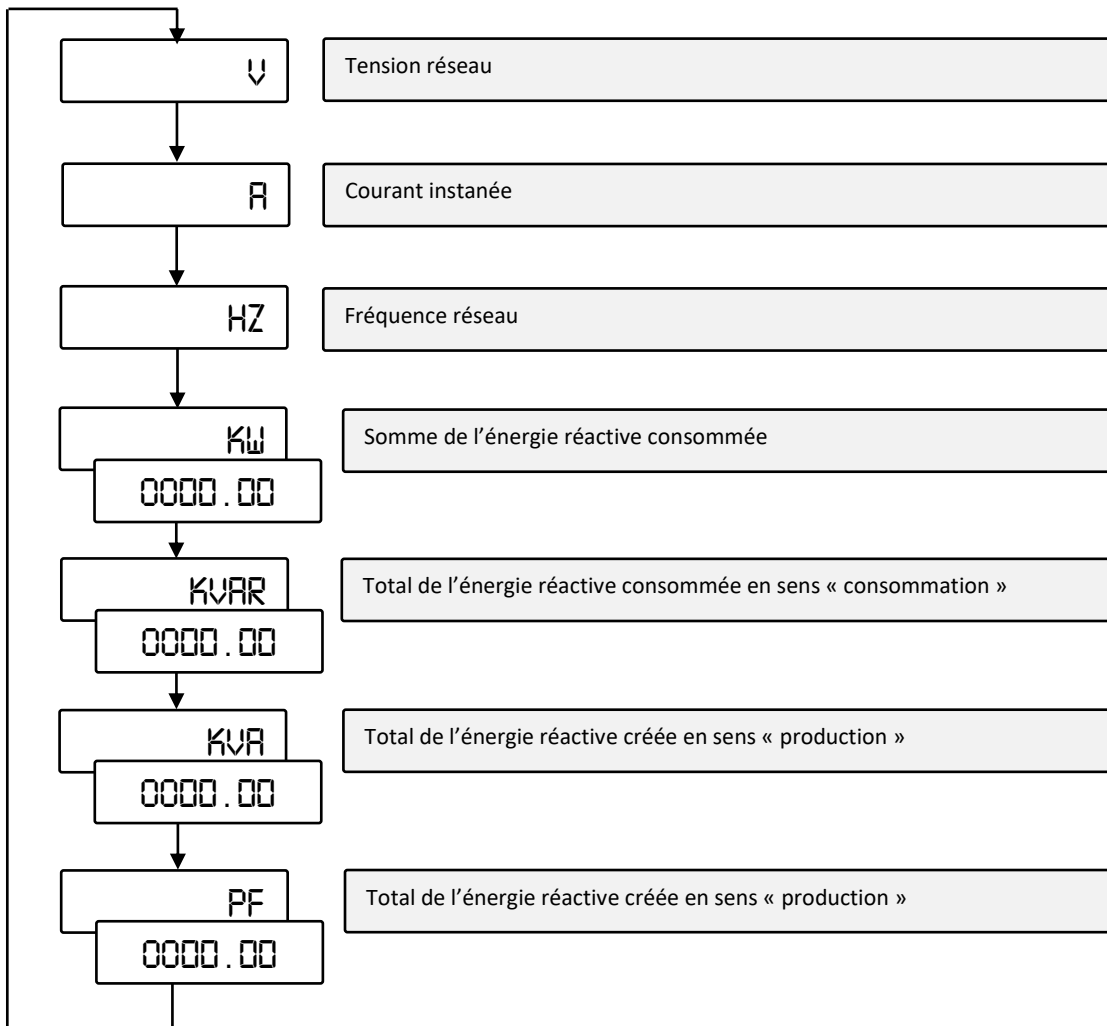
V

Tension réseau

A

Courant instanée

HZ

Fréquence réseau

KW

0000.00

Somme de l'énergie réactive consommée

KVAR

0000.00

Total de l'énergie réactive consommée en sens « consommation »

KVA

0000.00

Total de l'énergie réactive créée en sens « production »

PF

0000.00

Total de l'énergie réactive créée en sens « production »